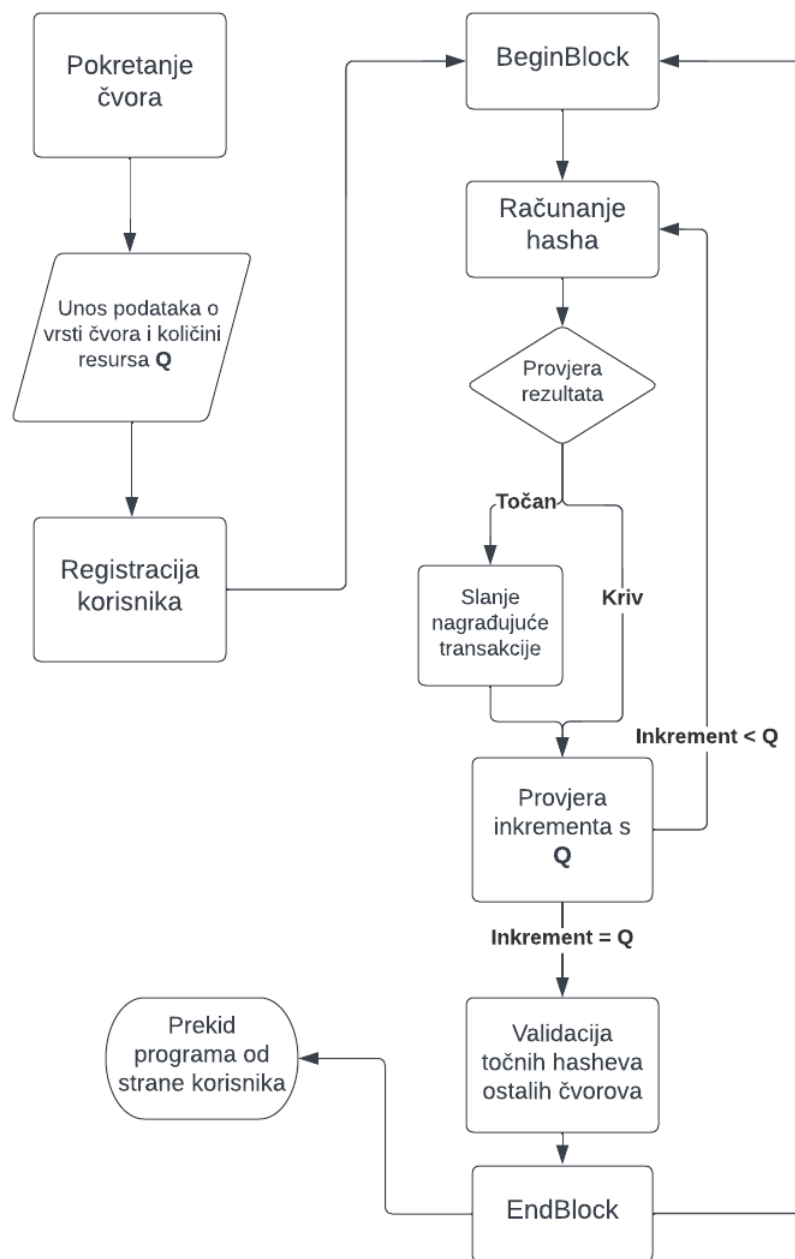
Pokretanje čvora

Unos podataka o vrsti čvora i količini resursa **Q**

Registracija korisnika

BeginBlock

Računanje hasha

Provjera rezultata

Točan

Kriv

Slanje nagrađujuće transakcije

Inkrement < Q

Provjera inkrementa s **Q**

Inkrement = Q

Validacija točnih hasheva ostalih čvorova

Prekid programa od strane korisnika

EndBlock